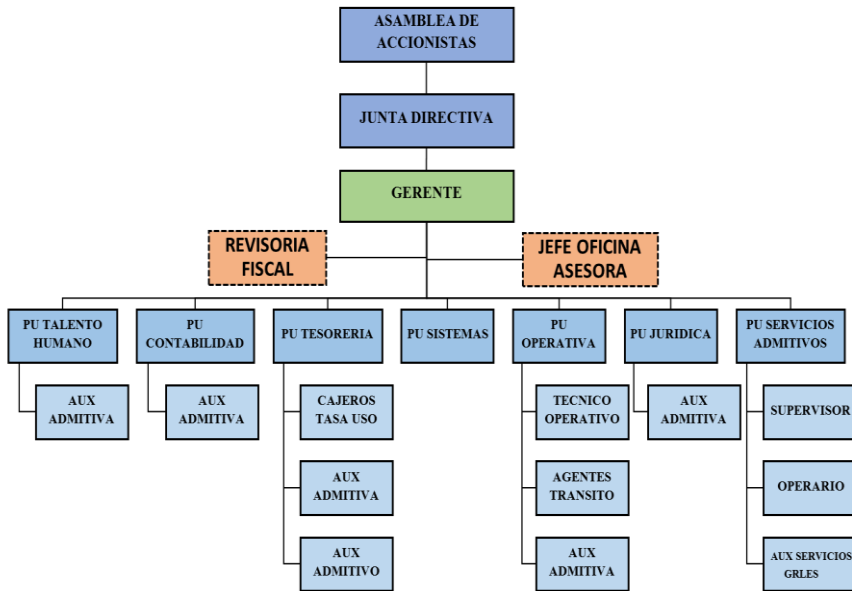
ASAMBLEA DE ACCIONISTAS

JUNTA DIRECTIVA

GERENTE

REVISORIA FISCAL

JEFE OFICINA ASESORA

PU TALENTO HUMANO

AUX ADMITIVA

PU CONTABILIDAD

AUX ADMITIVA

PU TESORERIA

CAJEROS TASA USO

AUX ADMITIVA

AUX ADMITIVO

PU SISTEMAS

PU OPERATIVA

TECNICO OPERATIVO

AGENTES TRANSITO

AUX ADMITIVA

PU JURIDICA

AUX ADMITIVA

PU SERVICIOS ADMITIVOS

SUPERVISOR

OPERARIO

AUX SERVICIOS GRLES